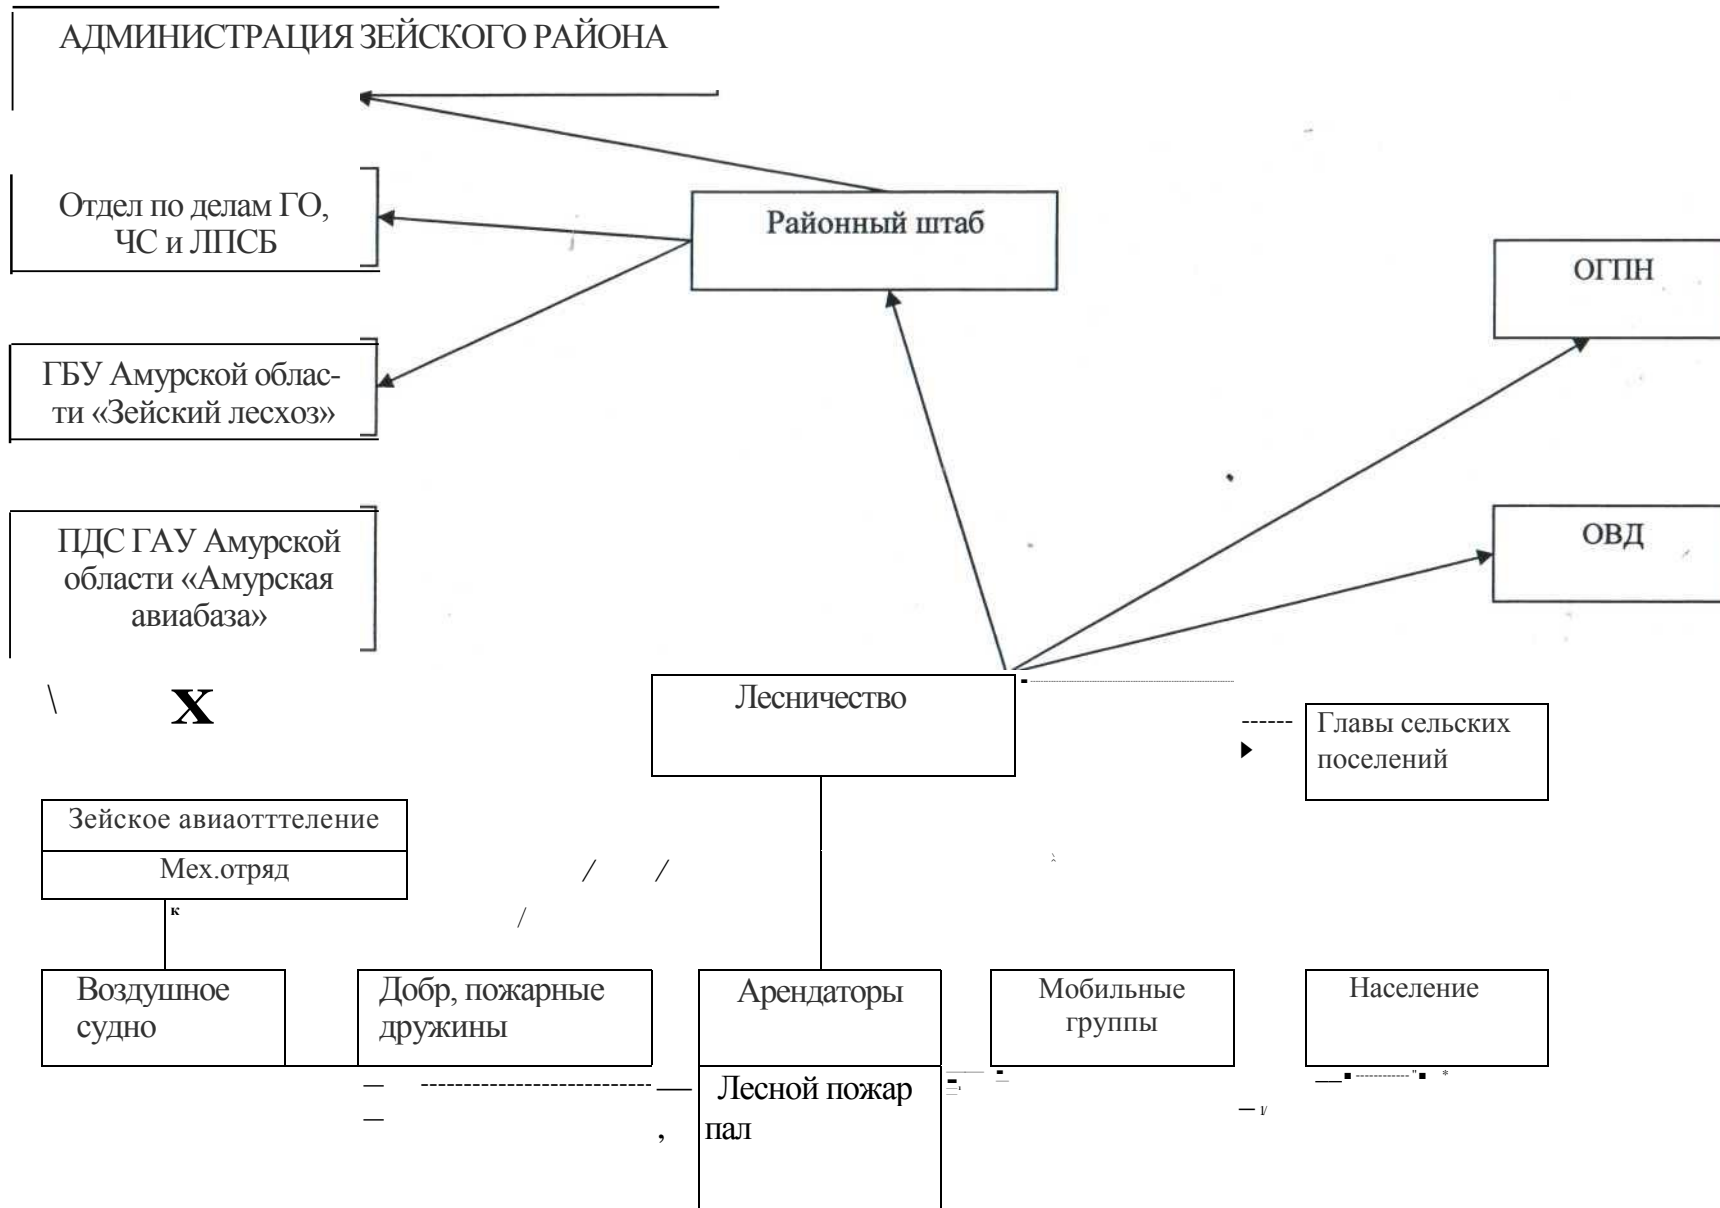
АДМИНИСТРАЦИЯ ЗЕЙСКОГО РАЙОНА

Отдел по делам ГО, ЧС и ЛПСБ

Районный штаб

ГБУ Амурской области «Зейский лесхоз»

ОГПН

ПДС ГАУ Амурской области «Амурская авиабаза»

ОВД

X

Лесничество

Главы сельских поселений

Зейское авиаотттеление

Мех.отряд

Воздушное судно

Добр, пожарные дружины

Арендаторы

Мобильные группы

Население

Лесной пожар пал